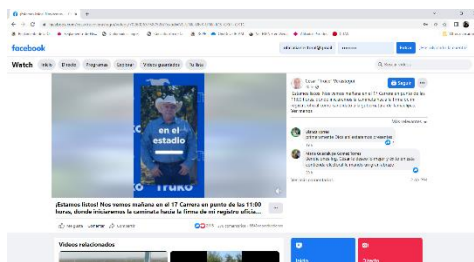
facebook

Watch Inicio En vivo Programas Explorar Videos guardados Tu lista

en el estadio

¡Estamos listos! Nos vemos mañana en el 17 Carrera en punto de las 11:00 horas, donde iniciaremos la caminata hasta la firma de mi registro oficia...

Me gusta Comentar Compartir

Videos relacionados

Seguir

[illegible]